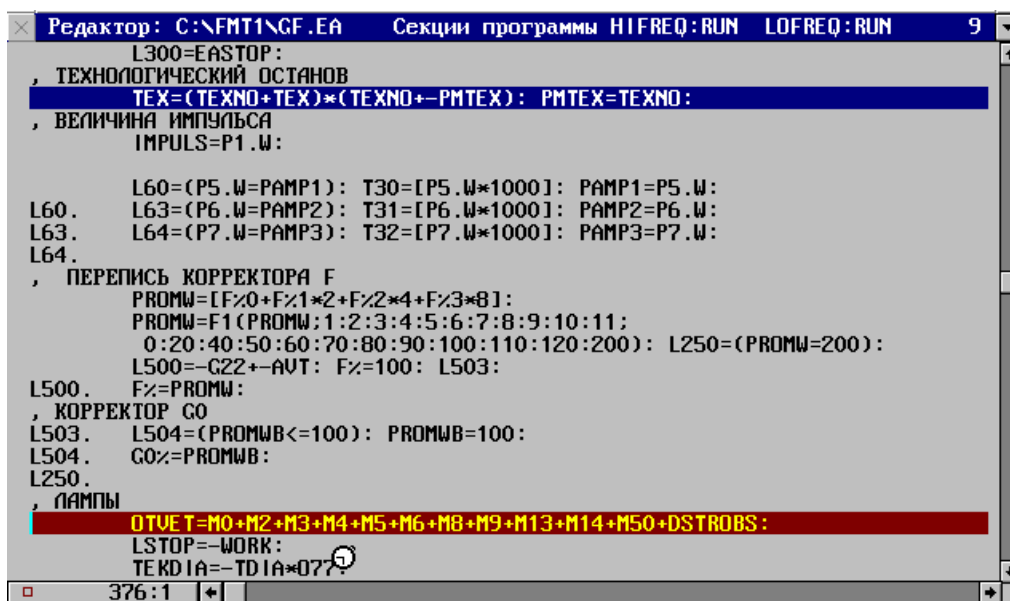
Редактор: C:\FMT1\GF.EA Секции программы HIFREQ:RUN LOFREQ:RUN 9

L300=EASTOP:
, ТЕХНОЛОГИЧЕСКИЙ ОСТАНОВ
TEX=(TEXNO+TEX)*(TEXNO+-PMTEX): PMTEX=TEXNO:
, ВЕЛИЧИНА ИМПУЛЬСА
IMPULS=P1.W:

L60=(P5.W=PAMP1): T30=[P5.W*1000]: PAMP1=P5.W:
L60. L63=(P6.W=PAMP2): T31=[P6.W*1000]: PAMP2=P6.W:
L63. L64=(P7.W=PAMP3): T32=[P7.W*1000]: PAMP3=P7.W:
L64.
, ПЕРЕПИСЬ КОРРЕКТОРА F
PROMW=[F%0+F%1*2+F%2*4+F%3*8]:
PROMW=F1(PROMW;1:2:3:4:5:6:7:8:9:10:11;
0:20:40:50:60:70:80:90:100:110:120:200): L250=(PROMW=200):
L500=-G22+-AVT: F%=100: L503:
L500. F%=PROMW:
, КОРРЕКТОР G0
L503. L504=(PROMWB<=100): PROMWB=100:
L504. G0%=PROMWB:
L250.
, ЛАМПЫ
OTVET=M0+M2+M3+M4+M5+M6+M8+M9+M13+M14+M50+DSTROBS:
LSTOP=-WORK:
TEKDIA=-TDIA*077:
376:1